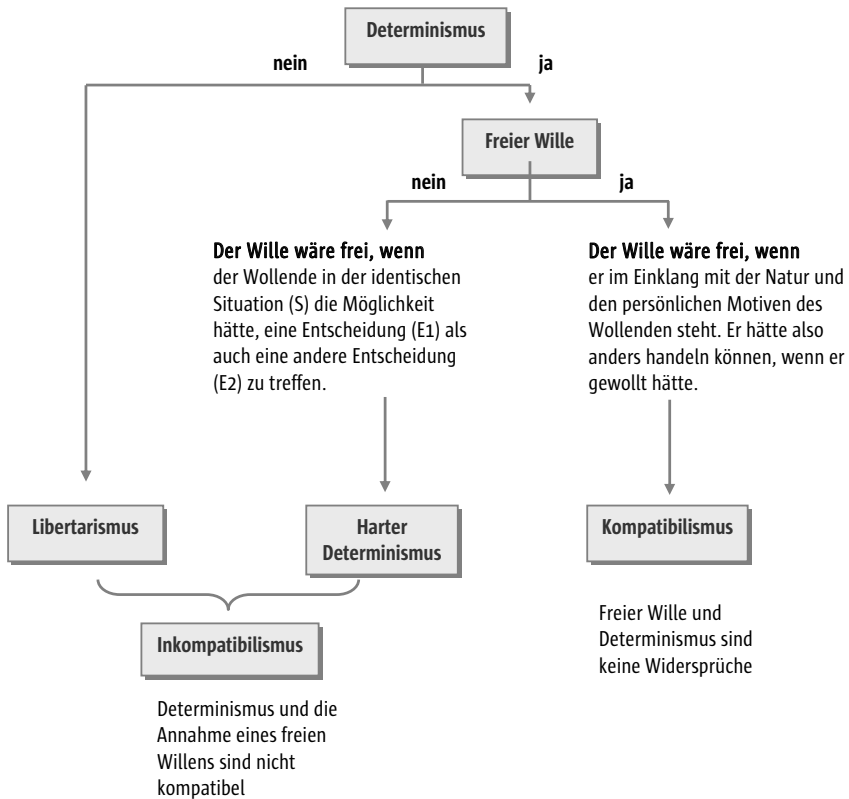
Determinismus

nein

ja

Freier Wille

nein

ja

Der Wille wäre frei, wenn
der Wollende in der identischen Situation (S) die Möglichkeit hätte, eine Entscheidung (E1) als auch eine andere Entscheidung (E2) zu treffen.

Der Wille wäre frei, wenn
er im Einklang mit der Natur und den persönlichen Motiven des Wollenden steht. Er hätte also anders handeln können, wenn er gewollt hätte.

Libertarismus

Harter Determinismus

Kompatibilismus

Inkompatibilismus

Determinismus und die Annahme eines freien Willens sind nicht kompatibel

Freier Wille und Determinismus sind keine Widersprüche